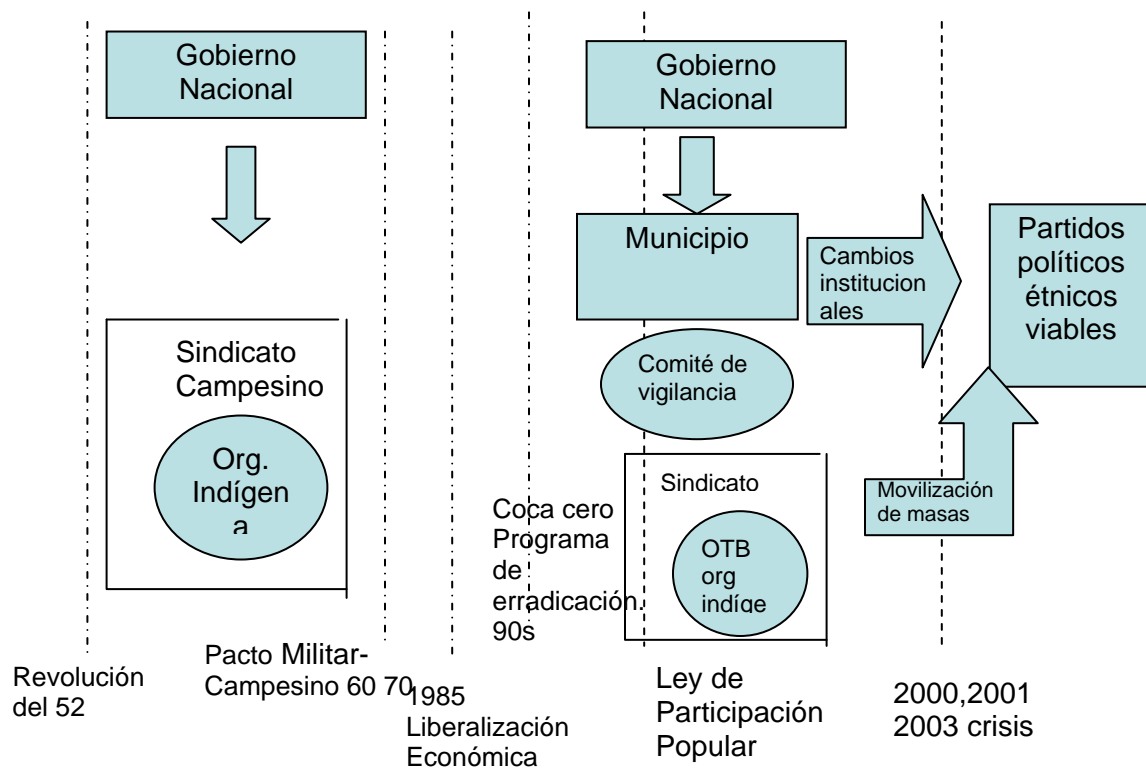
Gobierno Nacional

Sindicato Campesino

Org. Indígen a

Gobierno Nacional

Municipio

Cambios institucion ales

Partidos políticos étnicos viables

Comité de vigilancia

Sindicato

OTB org indíge

Movilización de masas

Coca cero Programa de erradicación. 90s

Revolución del 52

Pacto Militar-Campesino 60 70

1985 Liberalización Económica

Ley de Participación Popular

2000,2001 2003 crisis